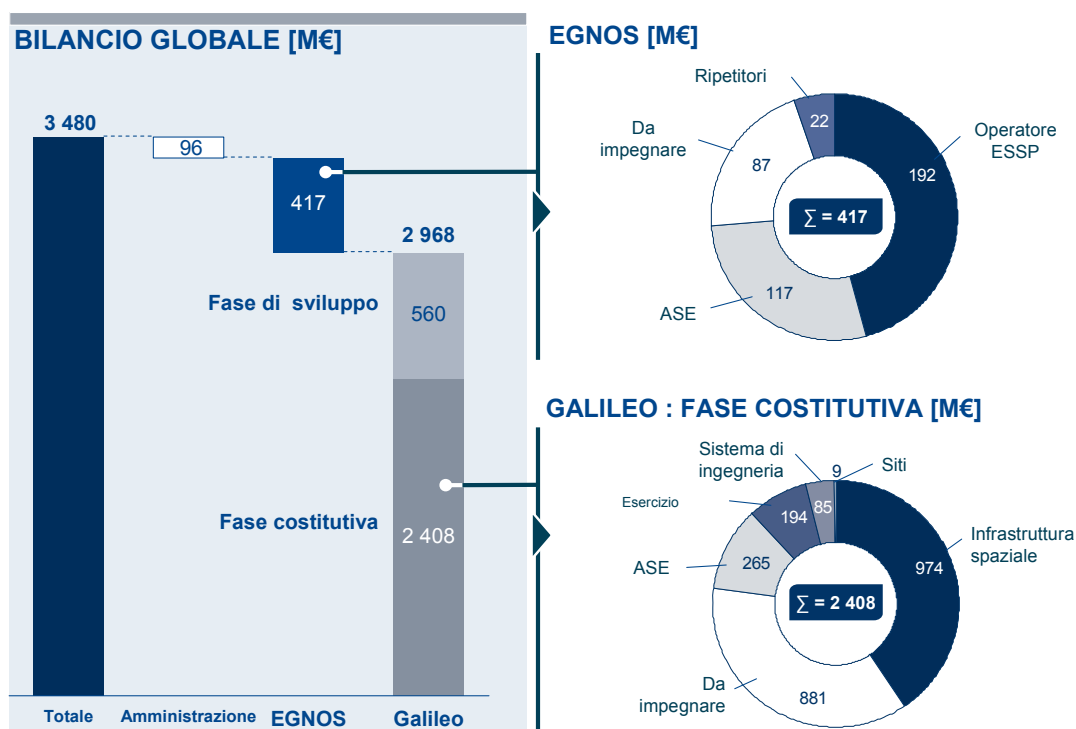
BILANCIO GLOBALE [M€]

3 480

96

417

2 968

Fase di sviluppo

560

Fase costitutiva

2 408

Totale Amministrazione EGNOS Galileo

EGNOS [M€]

Ripetitori

22

Da impegnare

87

Operatore ESSP

192

$\sum = 417$

117

ASE

GALILEO : FASE COSTITUTIVA [M€]

Sistema di ingegneria

9

Siti

Esercizio

194

85

ASE

265

Infrastruttura spaziale

974

$\sum = 2\ 408$

Da impegnare

881